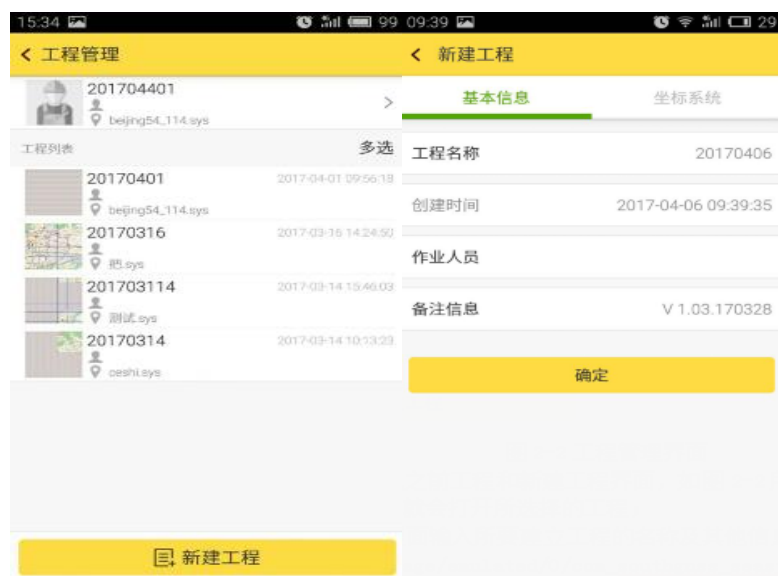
15:34 99

< 工程管理

201704401
beijing54_114.sys
>

工程列表 多选

20170401 2017-04-01 09:56:19
beijing54_114.sys

20170316 2017-03-16 14:24:50
把.sys

20170314 2017-03-14 15:46:03
测试.sys

20170314 2017-03-14 10:13:23
ceshi.sys

新建工程

09:39 29

< 新建工程

基本信息 坐标系统

工程名称 20170406

创建时间 2017-04-06 09:39:35

作业人员

备注信息 V 1.03.170328

确定